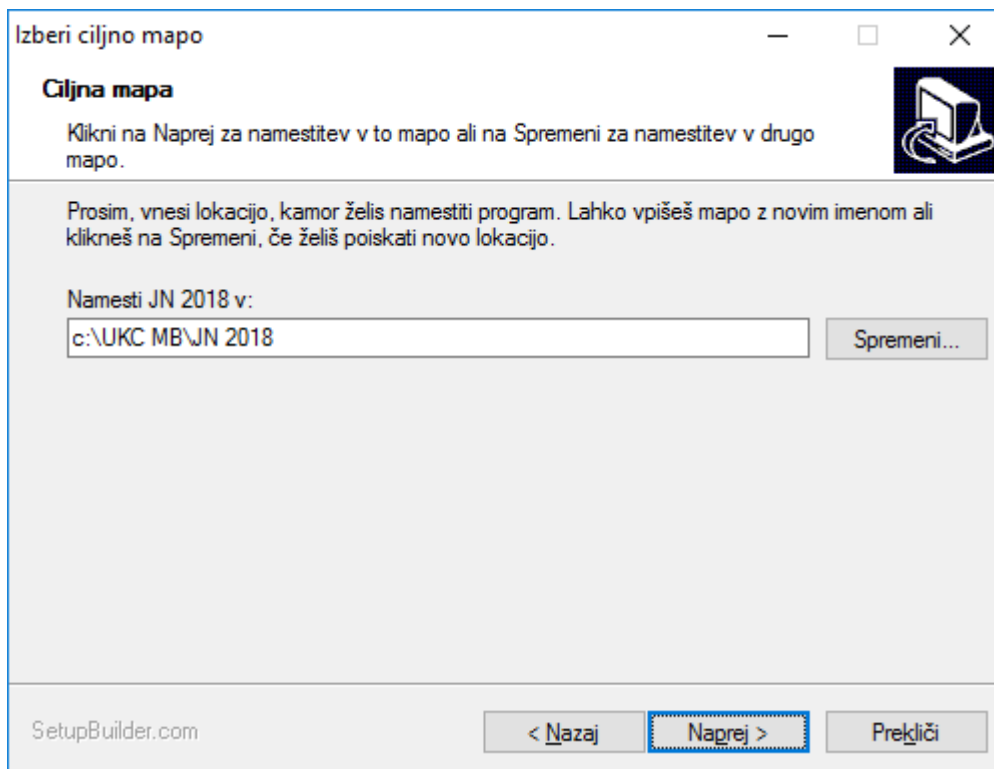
Izberi ciljno mapo

Ciljna mapa

Klikni na Naprej za namestitev v to mapo ali na Spremeni za namestitev v drugo mapo.

Prosim, vnesi lokacijo, kamor želis namestiti program. Lahko vpišeš mapo z novim imenom ali klikneš na Spremeni, če želiš poiskati novo lokacijo.

Namesti JN 2018 v:

c:\UKC MB\JN 2018

Spremeni...

SetupBuilder.com

< Nazaj

Naprej >

Prekliči